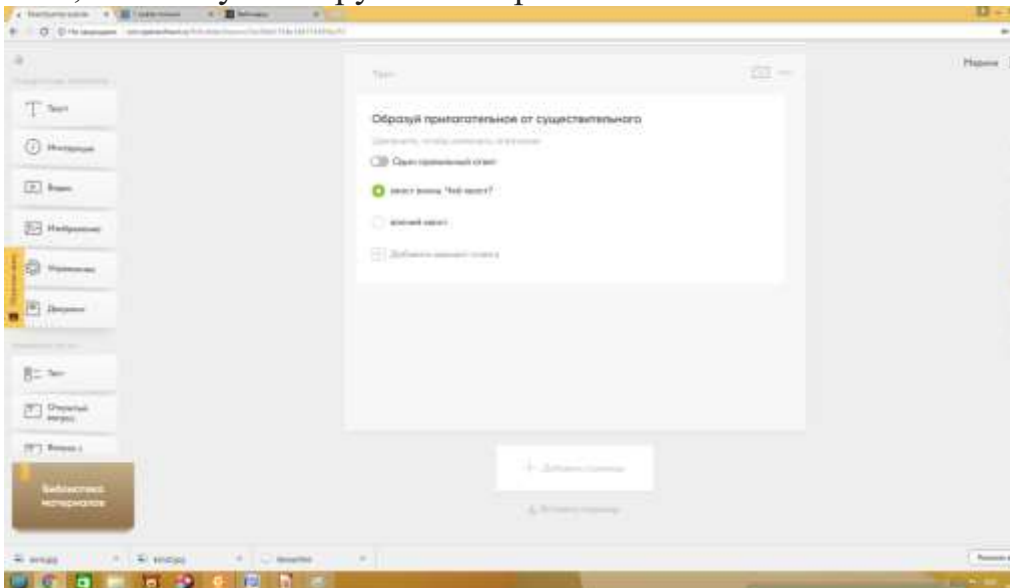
Тест

Образуй прилагательное от существительного

Один правильный ответ

хвост волка. Чей хвост?

волчий хвост

Добавить вариант ответа

Текст

Интерактив

Видео

Изображение

Упражнение

Документ

Тест

Открытый вопрос

Библиотека материалов

Маркер